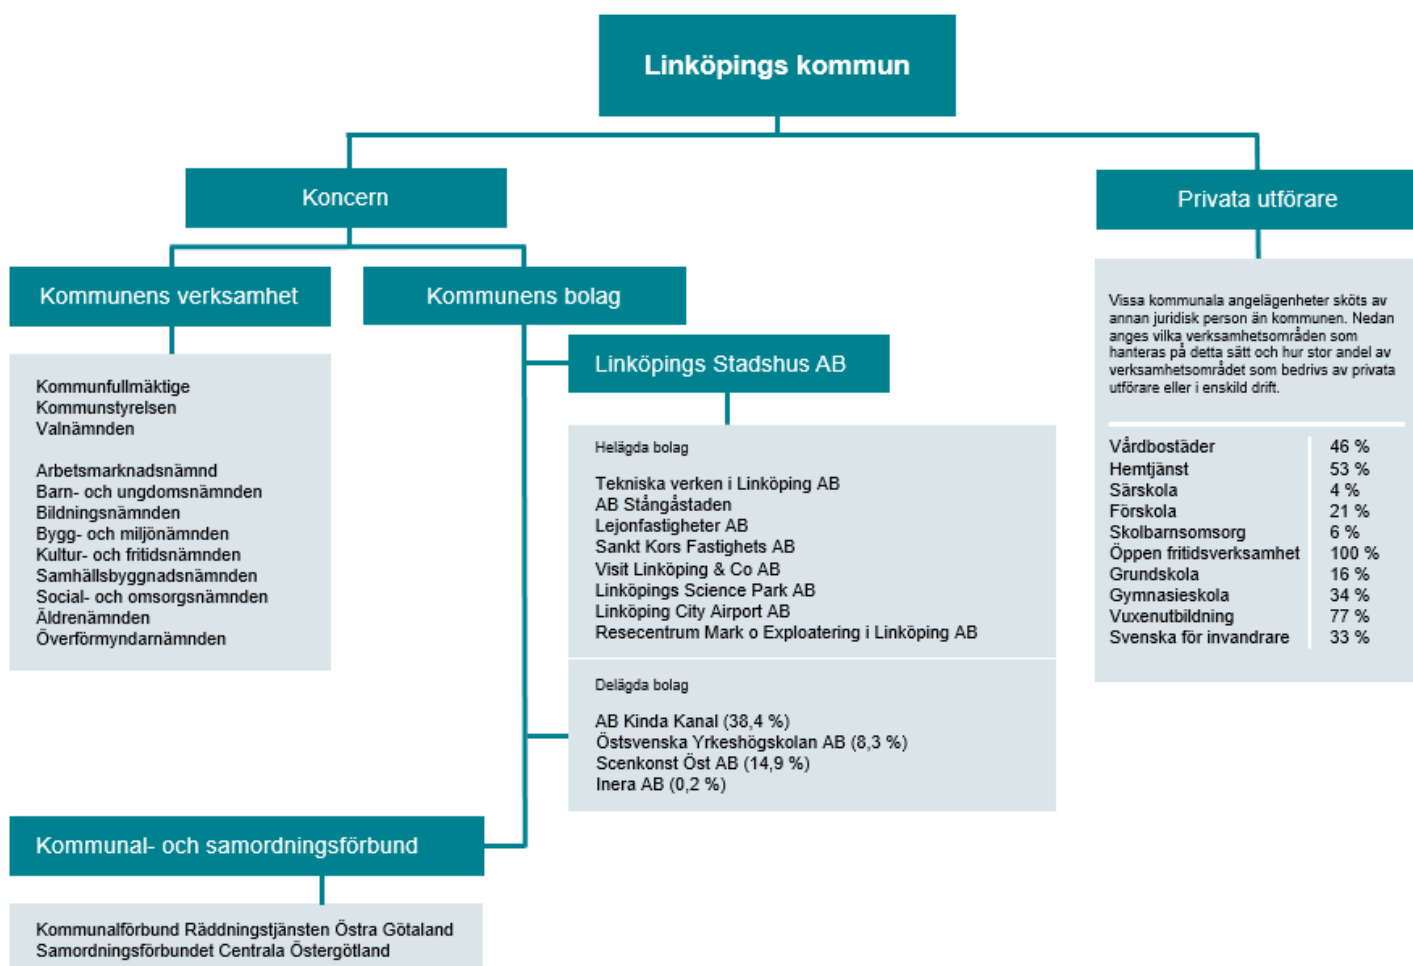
Linköpings kommun

Koncern

Privata utförare

Kommunens verksamhet

Kommunens bolag

Kommunfullmäktige
Kommunstyrelsen
Valnämnden

Arbetsmarknadsnämnd
Barn- och ungdomsnämnden
Bildningsnämnden
Bygg- och miljönämnden
Kultur- och fritidsnämnden
Samhällsbyggnadsnämnden
Social- och omsorgsnämnden
Äldrenämnden
Överförmyndarnämnden

Linköpings Stadshus AB

Helägda bolag

Tekniska verken i Linköping AB
AB Stångåstaden
Lejonfastigheter AB
Sankt Kors Fastighets AB
Visit Linköping & Co AB
Linköpings Science Park AB
Linköping City Airport AB
Resecentrum Mark o Exploatering i Linköping AB

Delägda bolag

AB Kinda Kanal (38,4 %)
Östsvenska Yrkeshögskolan AB (8,3 %)
Scenkonst Öst AB (14,9 %)
Inera AB (0,2 %)

Vissa kommunala angelägenheter sköts av annan juridisk person än kommunen. Nedan anges vilka verksamhetsområden som hanteras på detta sätt och hur stor andel av verksamhetsområdet som bedrivs av privata utförare eller i enskild drift.

| | |
|---|---|
| Vårdbostäder | 46 % |
| Hemtjänst | 53 % |
| Särskola | 4 % |
| Förskola | 21 % |
| Skolbarnsomsorg | 6 % |
| Öppen fritidsverksamhet | 100 % |
| Grundskola | 16 % |
| Gymnasieskola | 34 % |
| Vuxenutbildning | 77 % |
| Svenska för invandrare | 33 % |

Kommunal- och samordningsförbund

Kommunalförbund Räddningstjänsten Östra Götaland
Samordningsförbundet Centrala Östergötland